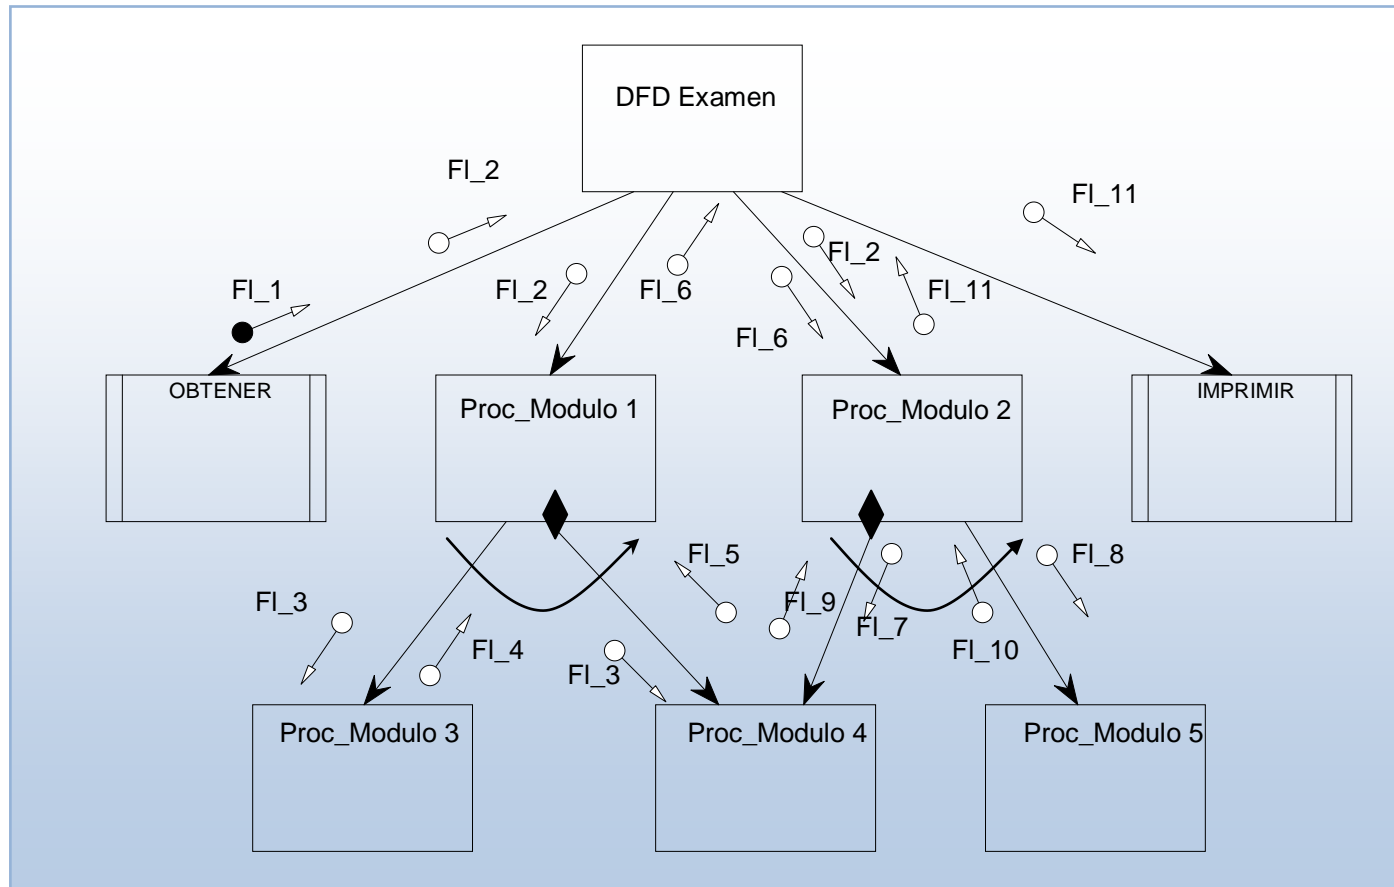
DFD Examen

Fl_2

Fl_11

Fl_1

Fl_2

Fl_6

Fl_2

Fl_11

Fl_6

OBTENER

Proc_Modulo 1

Proc_Modulo 2

IMPRIMIR

Fl_5

Fl_8

Fl_3

Fl_9

Fl_7

Fl_4

Fl_10

Fl_3

Proc_Modulo 3

Proc_Modulo 4

Proc_Modulo 5